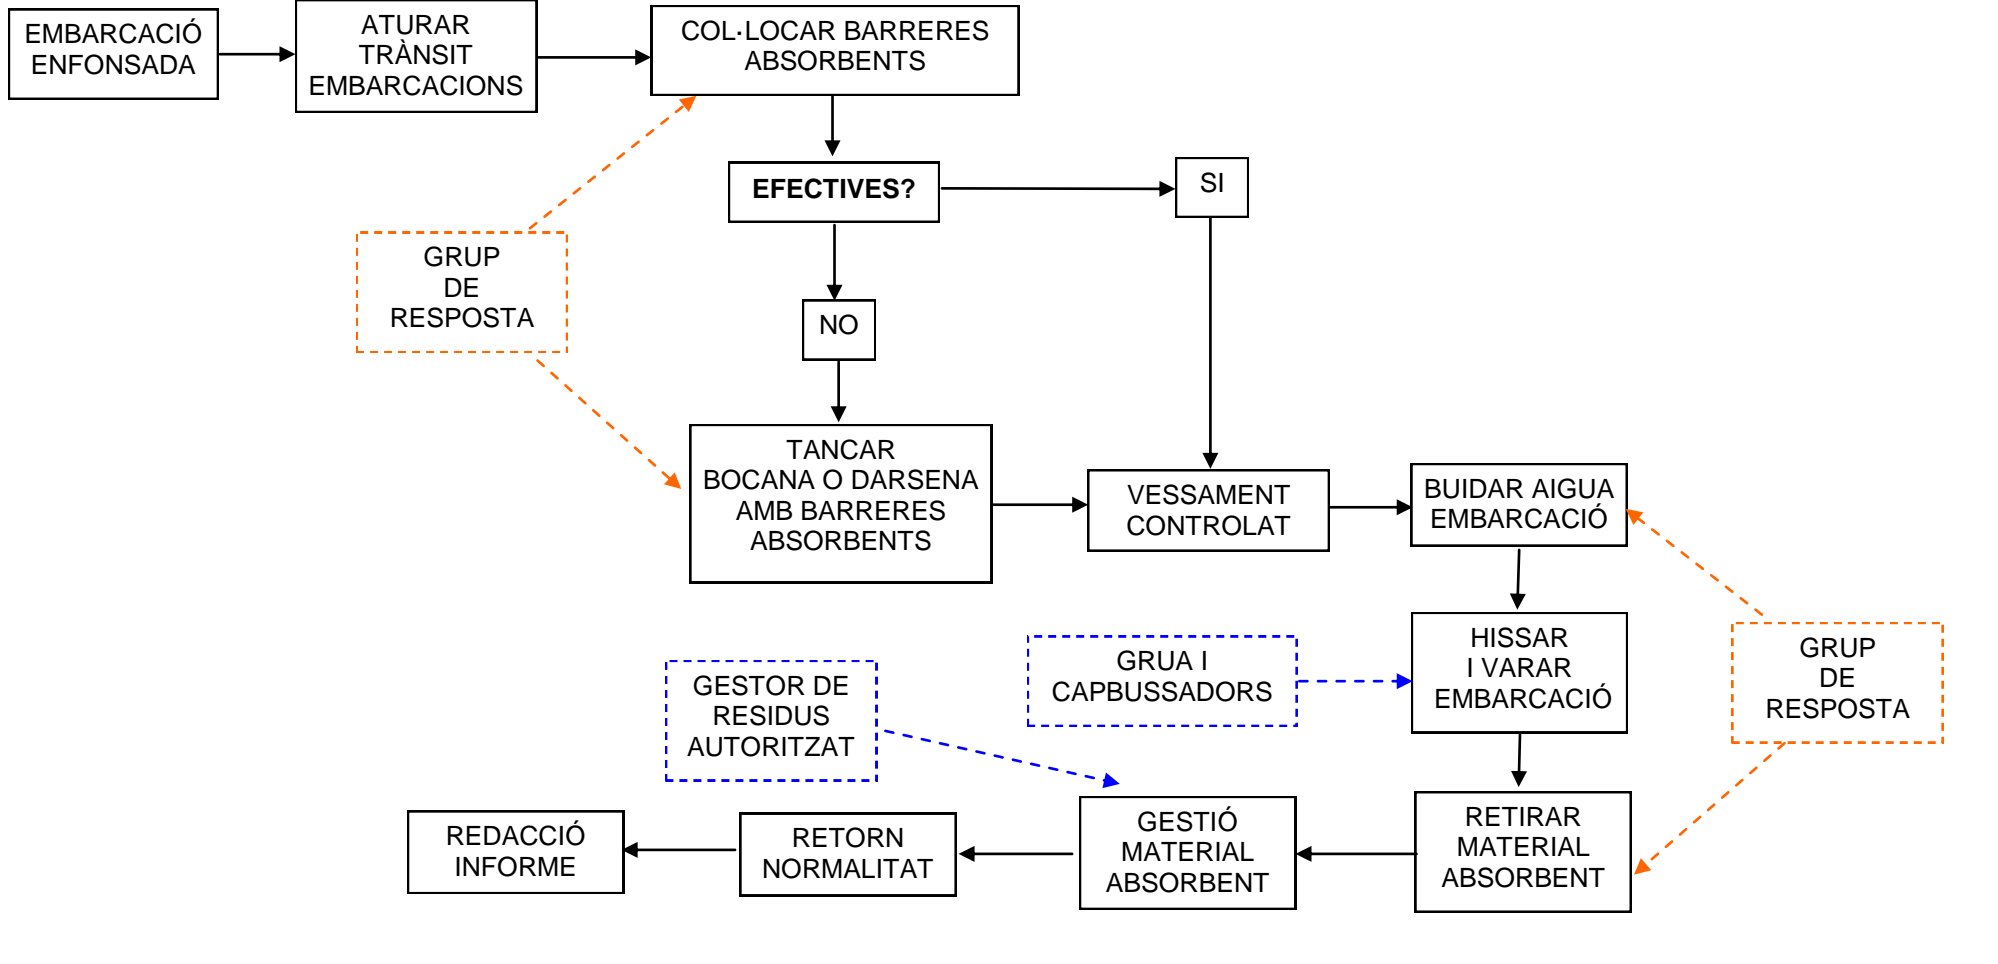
EMBARCACIÓ ENFONSADA

ATURAR TRÀNSIT EMBARCACIONS

COL·LOCAR BARRERES ABSORBENTS

EFECTIVES?

SI

NO

GRUP DE RESPOSTA

TANCAR BOCANA O DARSENA AMB BARRERES ABSORBENTS

VESSAMENT CONTROLAT

BUIDAR AIGUA EMBARCACIÓ

HISSAR I VARAR EMBARCACIÓ

GRUA I CAPBUSSADORS

GRUP DE RESPOSTA

GESTOR DE RESIDUS AUTORITZAT

RETIRAR MATERIAL ABSORBENT

GESTIÓ MATERIAL ABSORBENT

RETORN NORMALITAT

REDACCIÓ INFORME